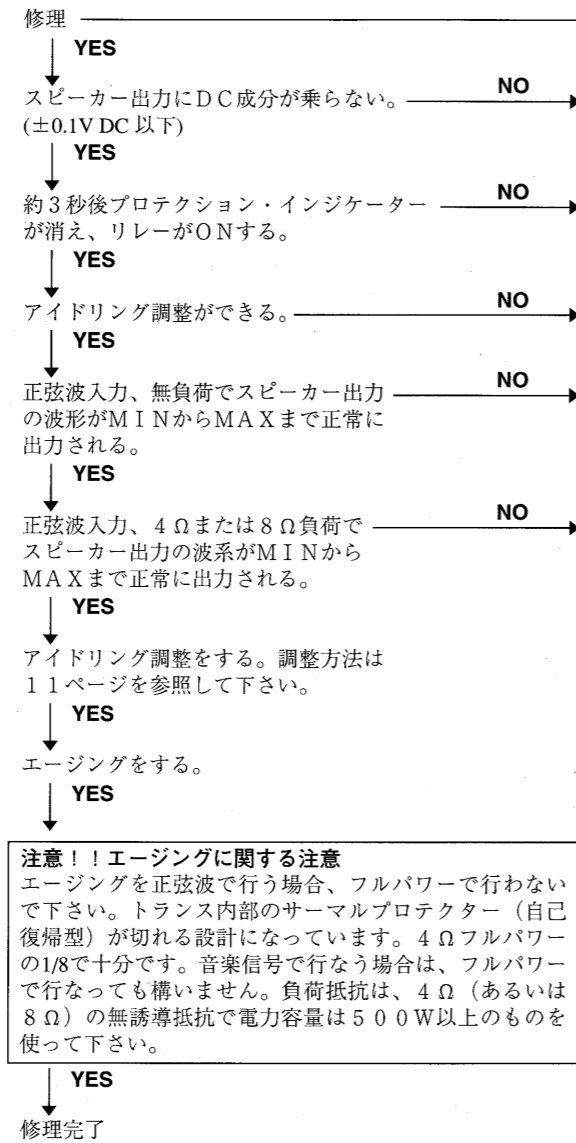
修理

YES

スピーカー出力にＤＣ成分が乗らない。(±0.1V DC 以下)

NO

YES

約３秒後プロテクション・インジケーターが消え、リレーがＯＮする。

NO

YES

アイドリング調整ができる。

NO

YES

正弦波入力、無負荷でスピーカー出力の波形がＭＩＮからＭＡＸまで正常に出力される。

NO

YES

正弦波入力、４Ωまたは８Ω負荷でスピーカー出力の波系がＭＩＮからＭＡＸまで正常に出力される。

NO

YES

アイドリング調整をする。調整方法は１１ページを参照して下さい。

YES

エージングをする。

YES

注意！！エージングに関する注意
エージングを正弦波で行う場合、フルパワーで行わないで下さい。トランス内部のサーマルプロテクター（自己復帰型）が切れる設計になっています。４Ωフルパワーの1/8で十分です。音楽信号で行なう場合は、フルパワーで行なっても構いません。負荷抵抗は、４Ω（あるいは８Ω）の無誘導抵抗で電力容量は５００Ｗ以上のものを使って下さい。

YES

修理完了